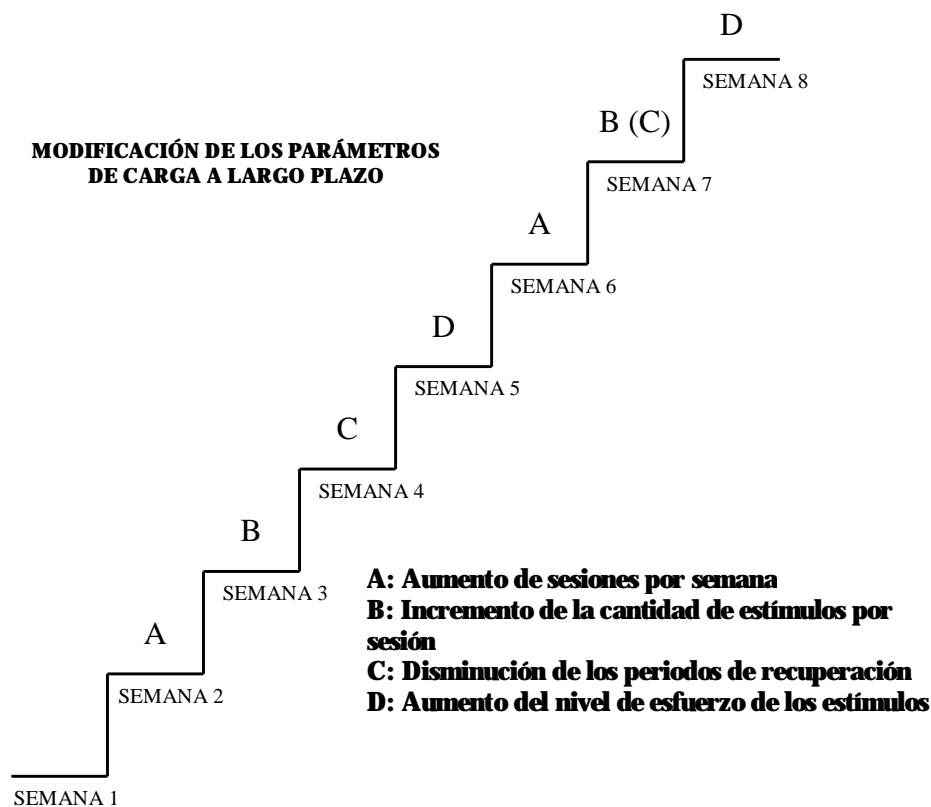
MODIFICACIÓN DE LOS PARÁMETROS DE CARGA A LARGO PLAZO

D

SEMANA 8

B (C)

SEMANA 7

A

SEMANA 6

D

SEMANA 5

C

SEMANA 4

B

SEMANA 3

A

SEMANA 2

SEMANA 1

A: Aumento de sesiones por semana
B: Incremento de la cantidad de estímulos por sesión
C: Disminución de los periodos de recuperación
D: Aumento del nivel de esfuerzo de los estímulos